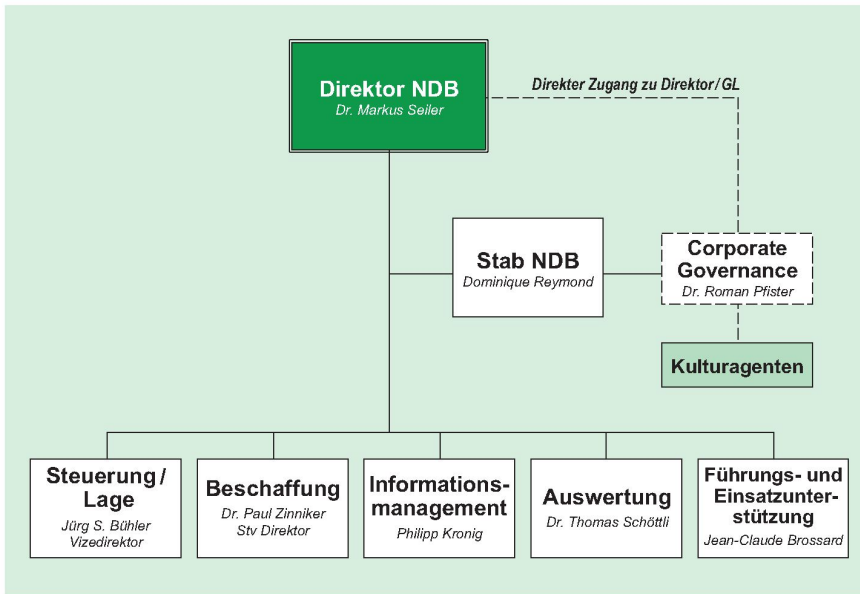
Direktor NDB
Dr. Markus Seiler

Direkter Zugang zu Direktor / GL

Stab NDB
Dominique Reymond

Corporate Governance
Dr. Roman Pfister

Kulturagenten

Steuerung / Lage
Jürg S. Bühler
Vizedirektor

Beschaffung
Dr. Paul Zinniker
Stv Direktor

Informationsmanagement
Philipp Kronig

Auswertung
Dr. Thomas Schöttli

Führungs- und Einsatzunterstützung
Jean-Claude Brossard